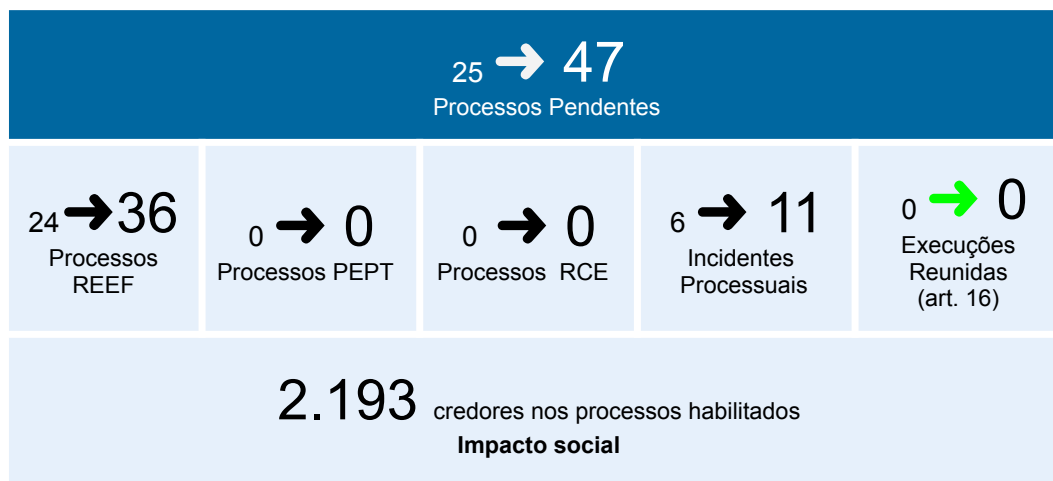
25 → 47
Processos Pendentes

24 → 36
Processos REEF

0 → 0
Processos PEPT

0 → 0
Processos RCE

6 → 11
Incidentes Processuais

0 → 0
Execuções Reunidas (art. 16)

2.193 credores nos processos habilitados
Impacto social